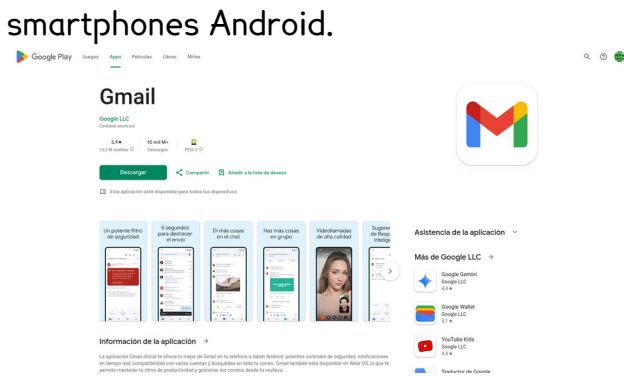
smartphones Android.

Google Play Juegos Apps Películas Libros Niños

Gmail

Google LLC
Contiene anuncios

3,9★
13,2 M reseñas

10 mil M+
Descargas

PEGI 3

Descargar

Compartir

Añadir a la lista de deseos

Esta aplicación está disponible para todos tus dispositivos

Un potente filtro de seguridad

5 segundos para deshacer el envío

Di más cosas en el chat

Haz más cosas en grupo

Videollamadas de alta calidad

Sugeren Respu Intelige

Información de la aplicación →

La aplicación Gmail oficial te ofrece lo mejor de Gmail en tu teléfono o tablet Android: potentes controles de seguridad, notificaciones en tiempo real, compatibilidad con varias cuentas y búsquedas en todo tu correo. Gmail también está disponible en Wear OS, lo que te permite mantener tu ritmo de productividad y gestionar tus correos desde tu muñeca.

Asistencia de la aplicación

Más de Google LLC →

Google Gemini
Google LLC
4,6★

Google Wallet
Google LLC
4,1★

YouTube Kids
Google LLC
4,4★

Traductor de Google